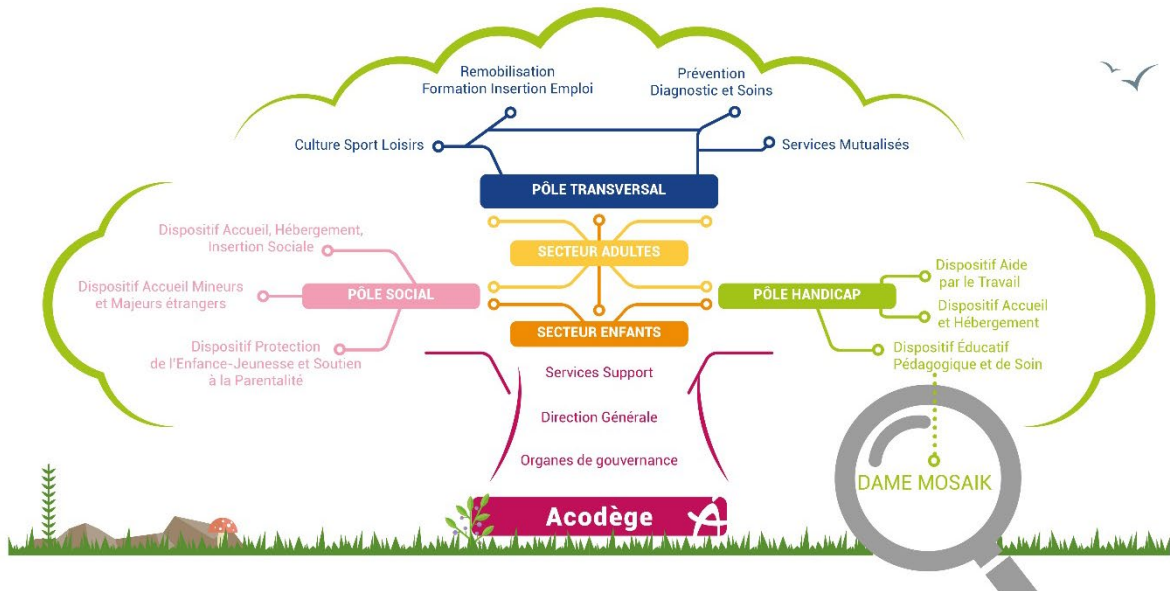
Remobilisation
Formation Insertion Emploi

Prévention
Diagnostic et Soins

Culture Sport Loisirs

Services Mutualisés

PÔLE TRANSVERSAL

Dispositif Accueil, Hébergement, Insertion Sociale

SECTEUR ADULTES

Dispositif Accueil Mineurs et Majeurs étrangers

PÔLE SOCIAL

PÔLE HANDICAP

Dispositif Aide par le Travail

Dispositif Accueil et Hébergement

Dispositif Protection de l'Enfance-Jeunesse et Soutien à la Parentalité

SECTEUR ENFANTS

Dispositif Éducatif Pédagogique et de Soin

Services Support

Direction Générale

Organes de gouvernance

DAME MOSAIK

Acodège